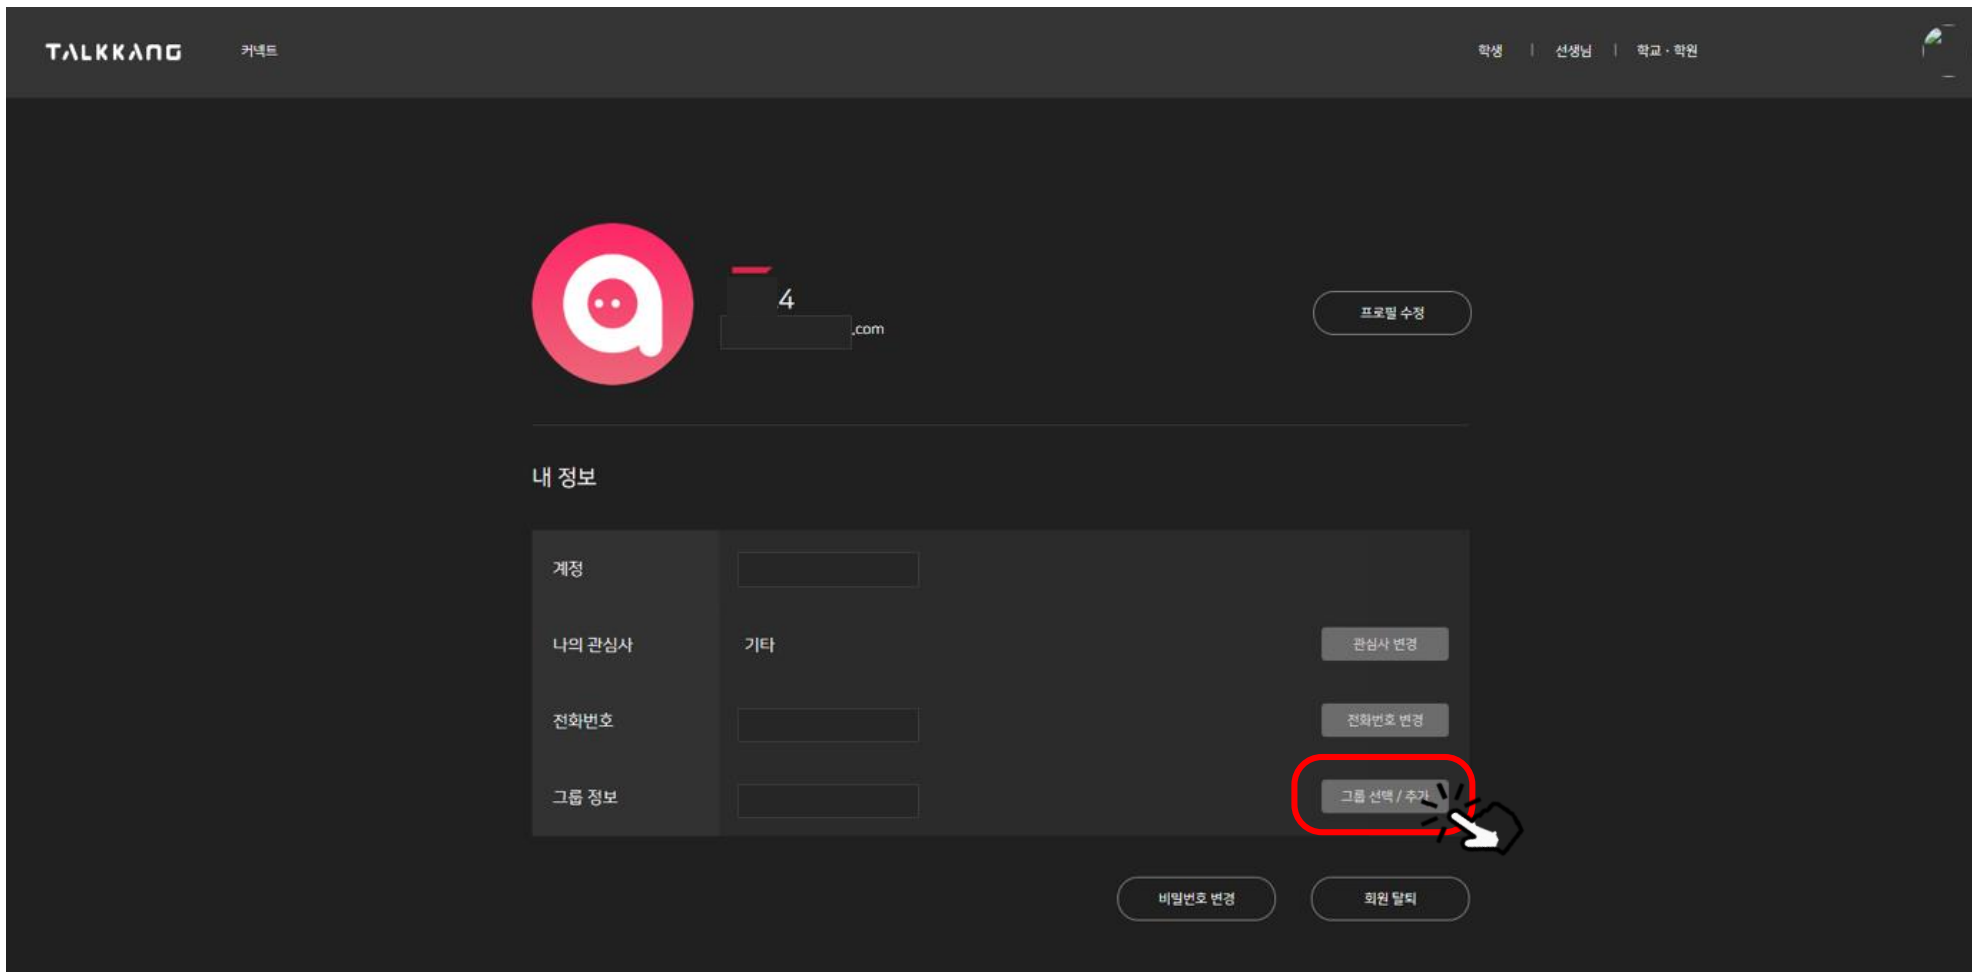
TALKKANG 커넥트

학생 | 선생님 | 학교 · 학원

4
.com

프로필 수정

내 정보

| 계정 | | |
|---|---|---|
| 나의 관심사 | 기타 | 관심사 변경 |
| 전화번호 | | 전화번호 변경 |
| 그룹 정보 | | 그룹 선택 / 추가 |

비밀번호 변경

회원 탈퇴